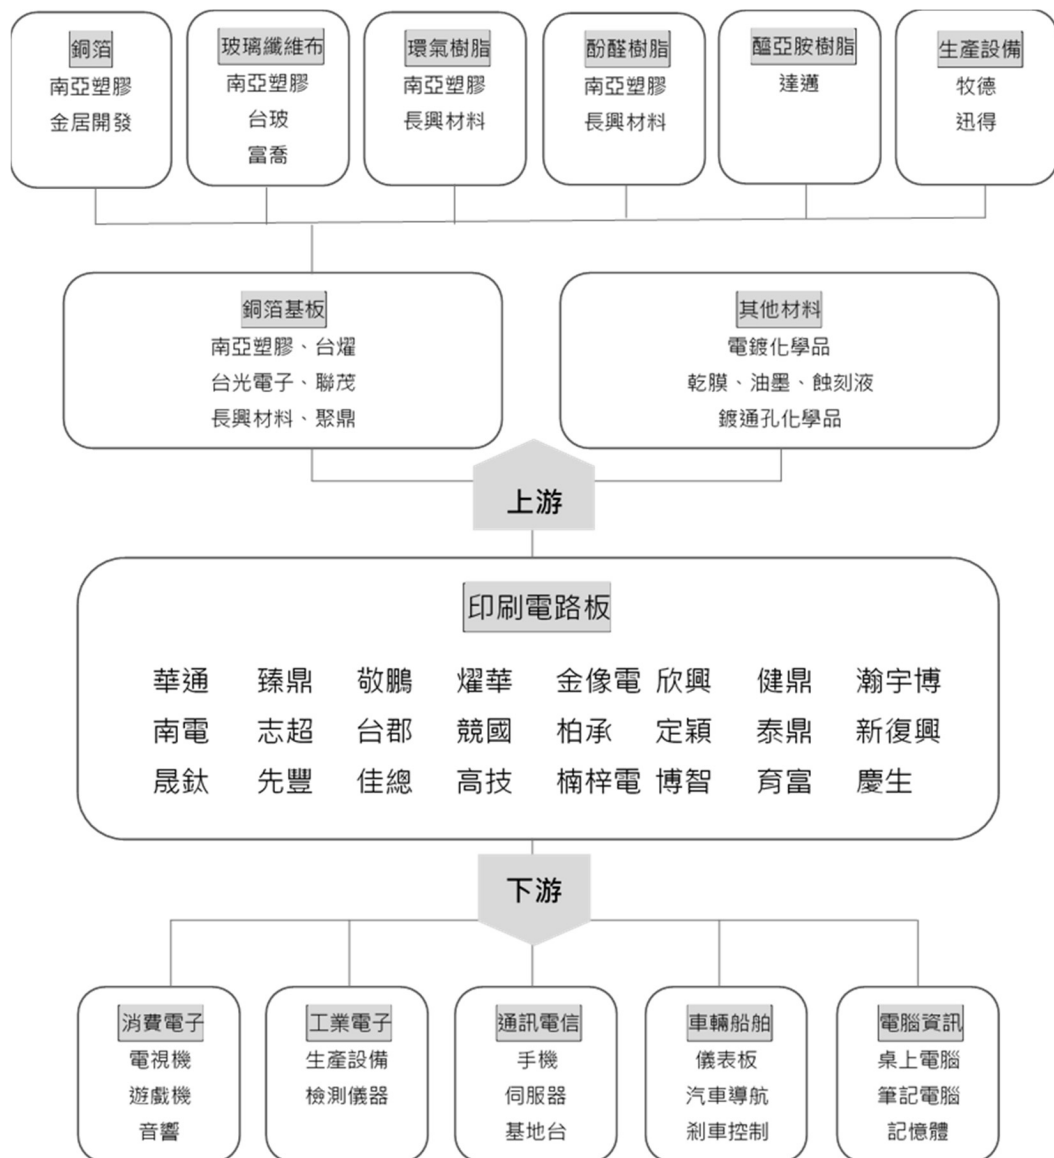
銅箔
南亞塑膠
金居開發

玻璃纖維布
南亞塑膠
台玻
富喬

環氣樹脂
南亞塑膠
長興材料

酚醛樹脂
南亞塑膠
長興材料

醯亞胺樹脂
達邁

生產設備
牧德
迅得

銅箔基板
南亞塑膠、台燿
台光電子、聯茂
長興材料、聚鼎

其他材料
電鍍化學品
乾膜、油墨、蝕刻液
鍍通孔化學品

上游

印刷電路板

華通 臻鼎 敬鵬 燿華 金像電 欣興 健鼎 瀚宇博
南電 志超 台郡 競國 柏承 定穎 泰鼎 新復興
晟鈦 先豐 佳總 高技 楠梓電 博智 育富 慶生

下游

消費電子
電視機
遊戲機
音響

工業電子
生產設備
檢測儀器

通訊電信
手機
伺服器
基地台

車輛船舶
儀表板
汽車導航
剎車控制

電腦資訊
桌上電腦
筆記電腦
記憶體